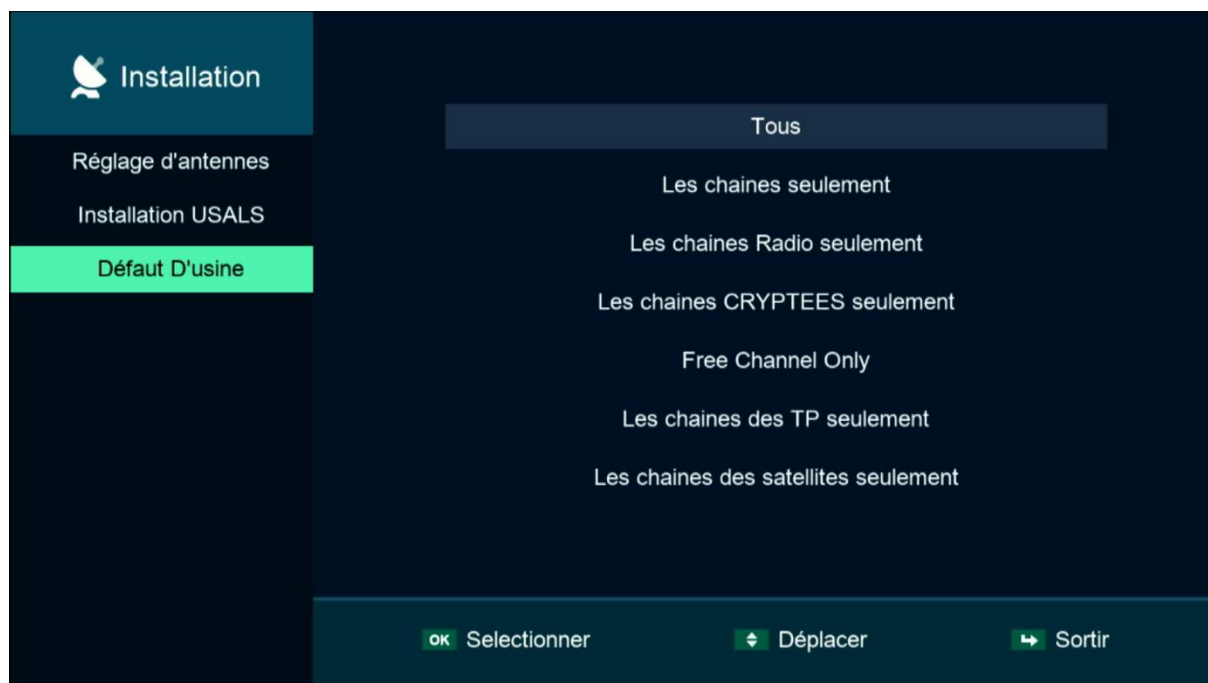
Installation

Réglage d'antennes

Installation USALS

Défaut D'usine

Tous

Les chaines seulement

Les chaines Radio seulement

Les chaines CRYPTEES seulement

Free Channel Only

Les chaines des TP seulement

Les chaines des satellites seulement

OK Selectionner

Déplacer

Sortir